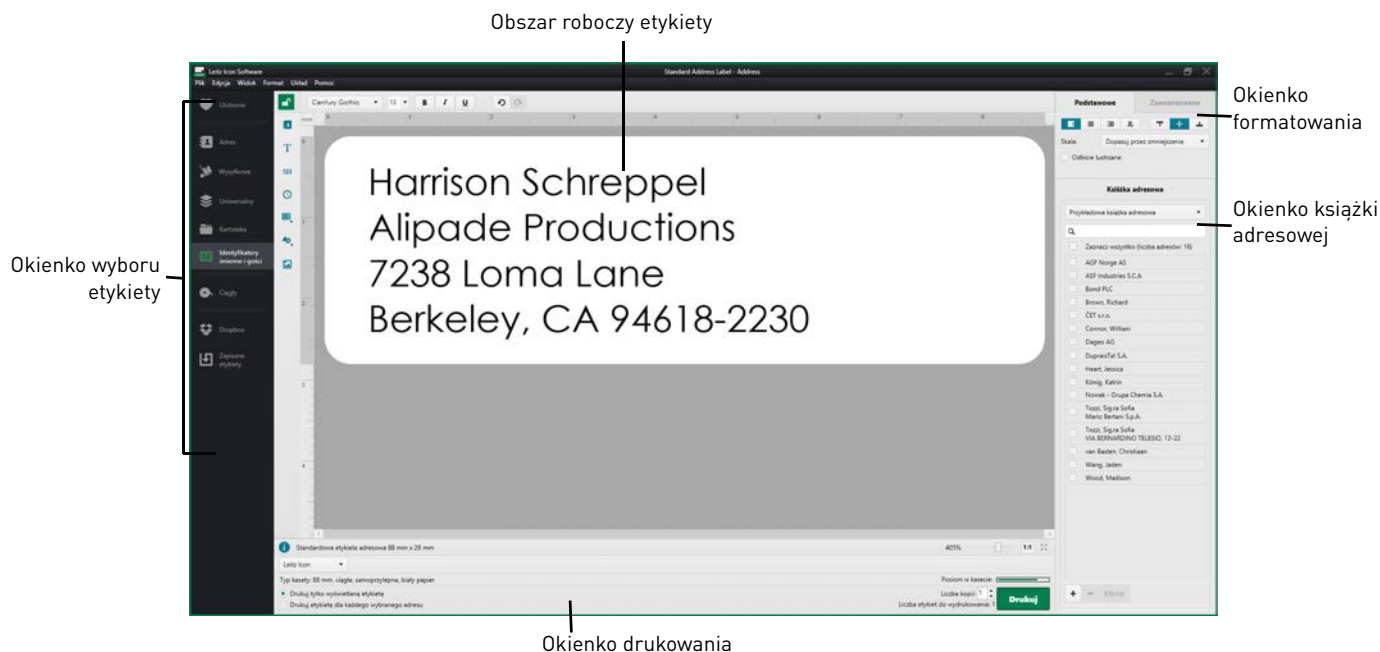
Obszar roboczy etykiety

Okienko formatowania

Okienko książki adresowej

Okienko wyboru etykiety

Okienko drukowania

Leitz Icon Software

Plik Edycja Widok Format Układ Pomoc

Standard Address Label - Address

Ulubione

Adres

Wysyłkowe

Uniwersalny

Kartoteka

Identyfikatory imienne i gości

Ciągły

Dropbox

Zapisane etykiety

Century Gothic 13 B I U

Harrison Schreppel
Alipade Productions
7238 Loma Lane
Berkeley, CA 94618-2230

Podstawowe Zaawansowane

Skala Dopasuj przez zmniejszenie

Odbicie lustrzane

Książka adresowa

Przykładowa książka adresowa

Zaznacz wszystko (liczba adresów: 18)

AGF Norge AS

ASF Industries S.C.A

Bond PLC

Brown, Richard

ČET s.r.o.

Connor, William

Dages AG

DuprasTel S.A.

Heart, Jessica

König, Katrin

Nowak - Grupa Chemia S.A.

Tozzi, Sig.ra Sofia Mario Bertani S.p.A.

Tozzi, Sig.ra Sofia VIA BERNARDINO TELESIO, 12-22

van Basten, Christiaan

Wang, Jaden

Wood, Madison

Edytuj

Standardowa etykieta adresowa 88 mm x 28 mm

405% 1:1

Leitz Icon

Typ kasety: 88 mm, ciągła, samoprzylepna, biały papier

Poziom w kasecie:

Drukuj tylko wyświetlaną etykietę

Drukuj etykietę dla każdego wybranego adresu

Liczba kopii: 1

Liczba etykiet do wydrukowania: 1

Drukuj